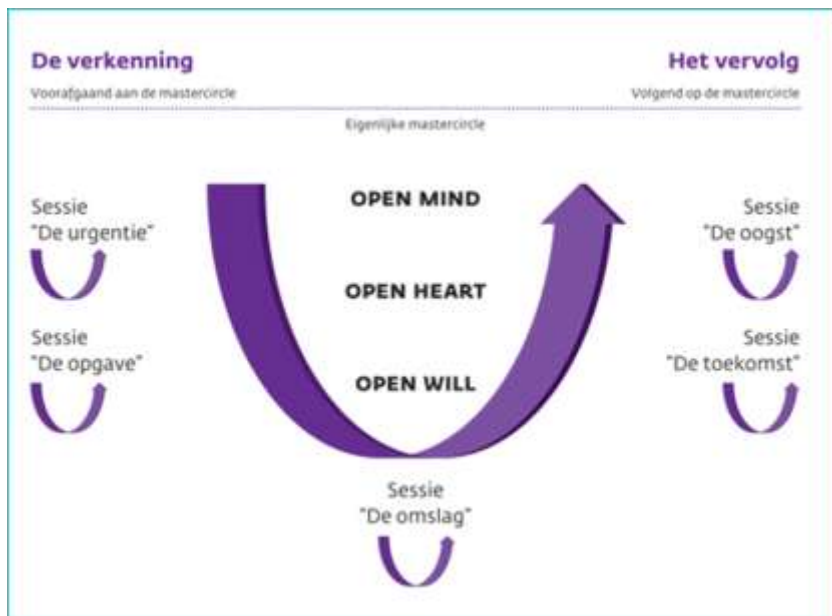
De verkenning

Voorafgaand aan de mastercircle

Het vervolg

Volgend op de mastercircle

Eigenlijke mastercircle

Sessie "De urgentie"

Sessie "De opgave"

OPEN MIND

OPEN HEART

OPEN WILL

Sessie "De oogst"

Sessie "De toekomst"

Sessie "De omslag"